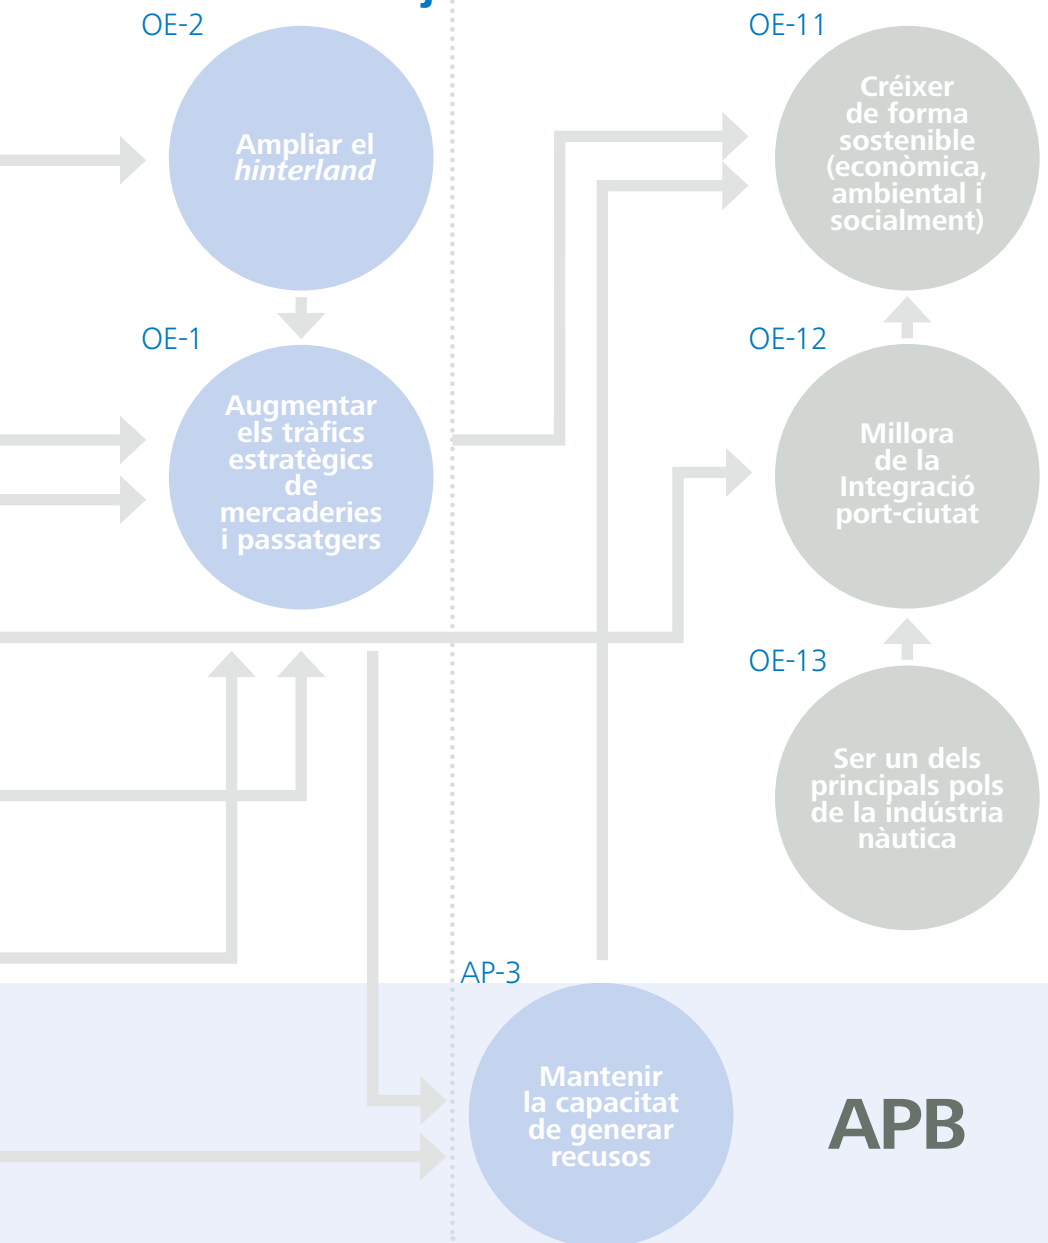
OE-2

Ampliar el *hinterland*

OE-1

Augmentar els tràfics estratègics de mercaderies i passatgers

OE-11

Créixer de forma sostenible (econòmica, ambiental i socialment)

OE-12

Millora de la Integració port-ciutat

OE-13

Ser un dels principals pols de la indústria nàutica

AP-3

Mantenir la capacitat de generar recusos

APB